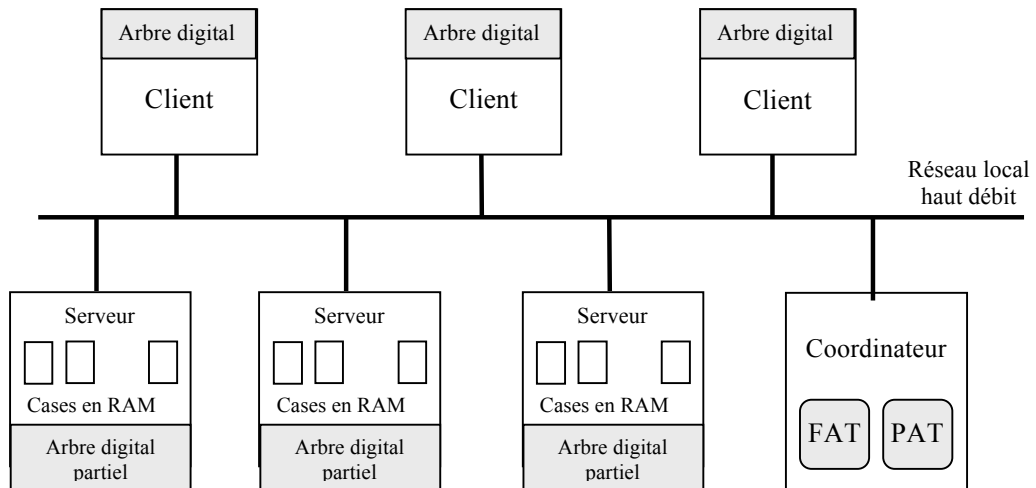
Arbre digital
Client

Arbre digital
Client

Arbre digital
Client

Réseau local
haut débit

Serveur
Cases en RAM
Arbre digital partiel

Serveur
Cases en RAM
Arbre digital partiel

Serveur
Cases en RAM
Arbre digital partiel

Coordinateur
FAT
PAT